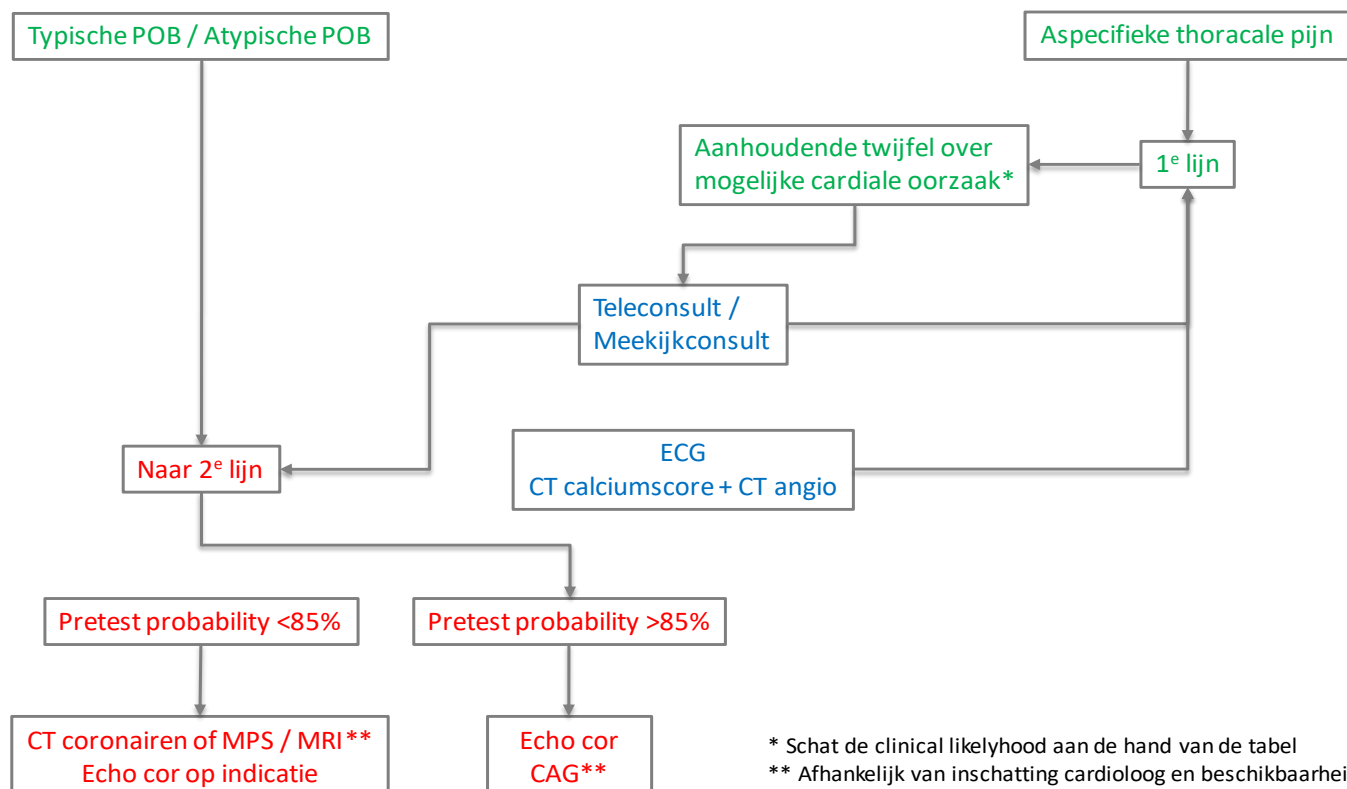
Typische POB / Atypische POB

Aspecifieke thoracale pijn

Aanhoudende twijfel over mogelijke cardiale oorzaak*

1$^e$ lijn

Teleconsult / Meekijkconsult

ECG
CT calciumscore + CT angio

Naar 2$^e$ lijn

Pretest probability <85%

Pretest probability >85%

CT coronairen of MPS / MRI**
Echo cor op indicatie

Echo cor
CAG**

* Schat de clinical likelyhood aan de hand van de tabel
** Afhankelijk van inschatting cardioloog en beschikbaarhei